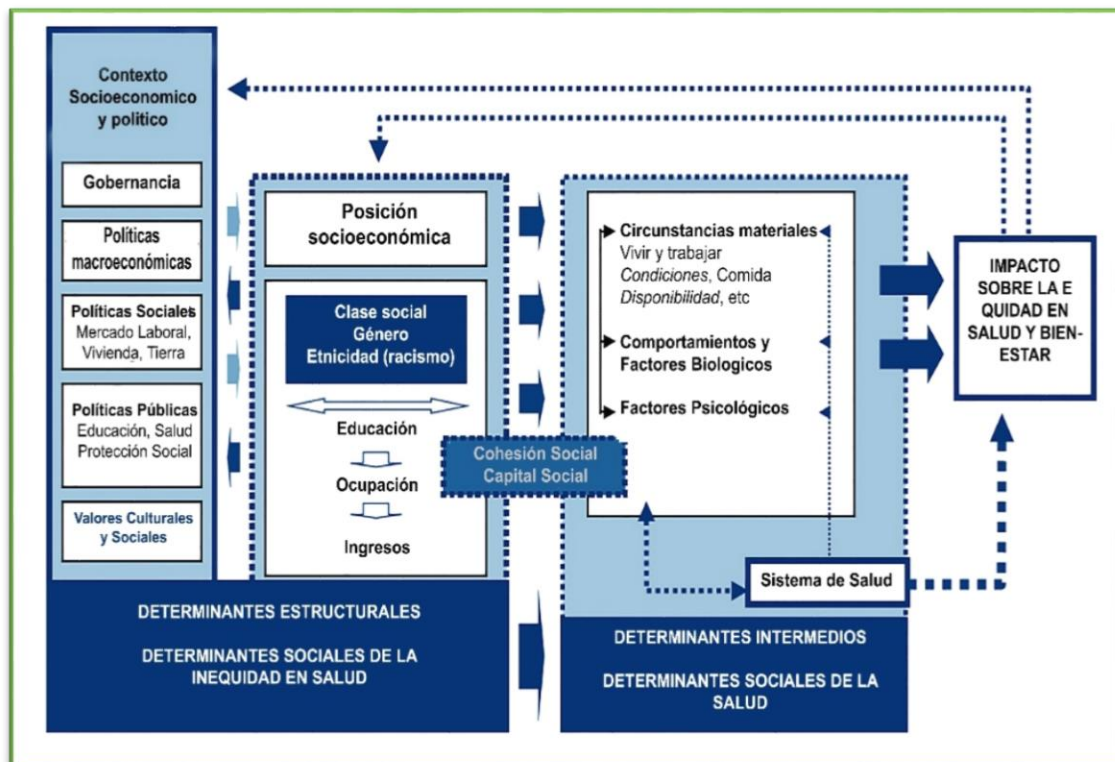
Contexto Socioeconomico y politico

Gobernancia

Políticas macroeconómicas

Políticas Sociales
Mercado Laboral, Vivienda, Tierra

Políticas Públicas
Educación, Salud
Protección Social

Valores Culturales y Sociales

Posición socioeconómica

Clase social
Género
Etnicidad (racismo)

Educación

Ocupación

Ingresos

Cohesión Social
Capital Social

Circunstancias materiales
Vivir y trabajar
Condiciones, Comida
Disponibilidad, etc

Comportamientos y Factores Biologicos

Factores Psicológicos

IMPACTO SOBRE LA E QUIDAD EN SALUD Y BIEN-ESTAR

Sistema de Salud

DETERMINANTES ESTRUCTURALES

DETERMINANTES SOCIALES DE LA INEQUIDAD EN SALUD

DETERMINANTES INTERMEDIOS

DETERMINANTES SOCIALES DE LA SALUD